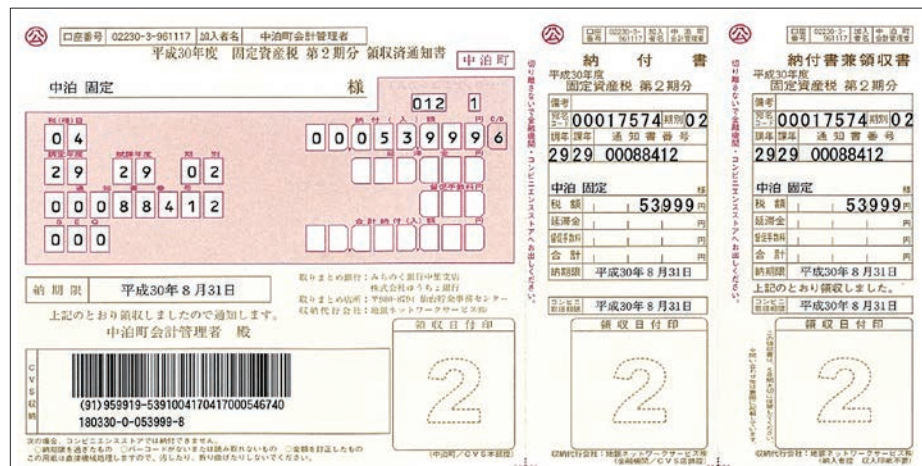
公 口座番号 02230-3-961117 加入者名 中泊町会計管理者

平成30年度 固定資産税 第2期分 領収済通知書 中泊町

中泊 固定 様

012 1

税(料)目 04

納付(入)額 円 C/D 0 0 0 5 3 9 9 9 6

調定年度 29 課税年度 29 期別 02

通知書番号 00088412

督促手数料 円

区分 000

合計納付(入)額 円

納期限 平成30年8月31日

上記のとおり領収しましたので通知します。
中泊町会計管理者 殿

取りまとめ銀行:みちのく銀行中里支店 株式会社ゆうちょ銀行
取りまとめ店:〒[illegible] 仙台貯金事務センター
収納代行会社:地銀ネットワークサービス(株)

領収日付印

2

CVS収納

(91)959919-539100417041700054674 0
180330-0-053999-8

次の場合、コンビニエンスストアでは納付できません。
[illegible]

(中泊町/CVS本部控)

切り離さないで金融機関・コンビニエンスストアへお出しください。

公 口座番号 02230-3-961117 加入者名 中泊町会計管理者

納付書

平成30年度 固定資産税 第2期分

備考

管理コード 00017574 期別 02

調年 課年 通知書番号
29 29 00088412

中泊 固定 様

税額 53999 円

延滞金 円

督促手数料 円

合計 円

納期限 平成30年8月31日

コンビニ取扱期限 平成30年8月31日

領収日付印

2

収納代行会社:地銀ネットワークサービス(株) (金融機関/CVS店舗控)

切り離さないで金融機関・コンビニエンスストアへお出しください。

公 口座番号 02230-3-961117 加入者名 中泊町会計管理者

納付書兼領収書

平成30年度 固定資産税 第2期分

備考

管理コード 00017574 期別 02

調年 課年 通知書番号
29 29 00088412

中泊 固定 様

税額 53999 円

延滞金 円

督促手数料 円

合計 円

納期限 平成30年8月31日

上記のとおり領収しました。

コンビニ取扱期限 平成30年8月31日

領収日付印

2

収納代行会社:地銀ネットワークサービス(株) (納入者控)